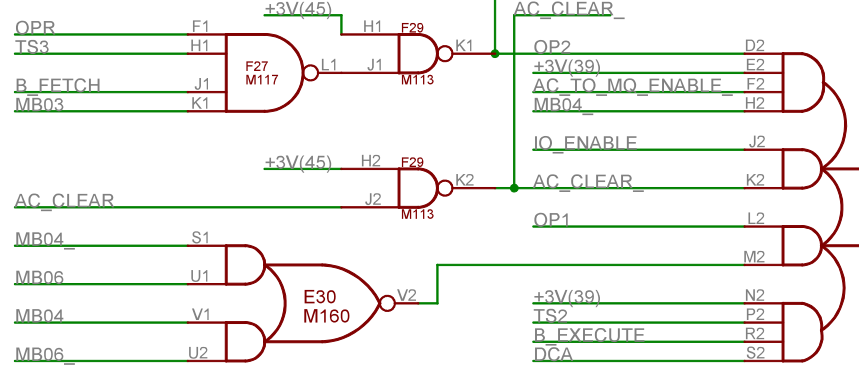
+3V(45)
AC_CLEAR_
OPR F1
TS3 H1
H1 F29
K1
F27 M117
L1 J1
M113
B_FETCH J1
MB03 K1
OP2 D2
+3V(39) E2
AC_TO_MQ_ENABLE_ F2
MB04_ H2
IO_ENABLE J2
+3V(45) H2
F29
K2
AC_CLEAR_ K2
AC_CLEAR J2
M113
OP1 L2
MB04_ S1
MB06 U1
M2
E30 M160
V2
MB04 V1
MB06_ U2
+3V(39) N2
TS2 P2
B_EXECUTE R2
DCA S2